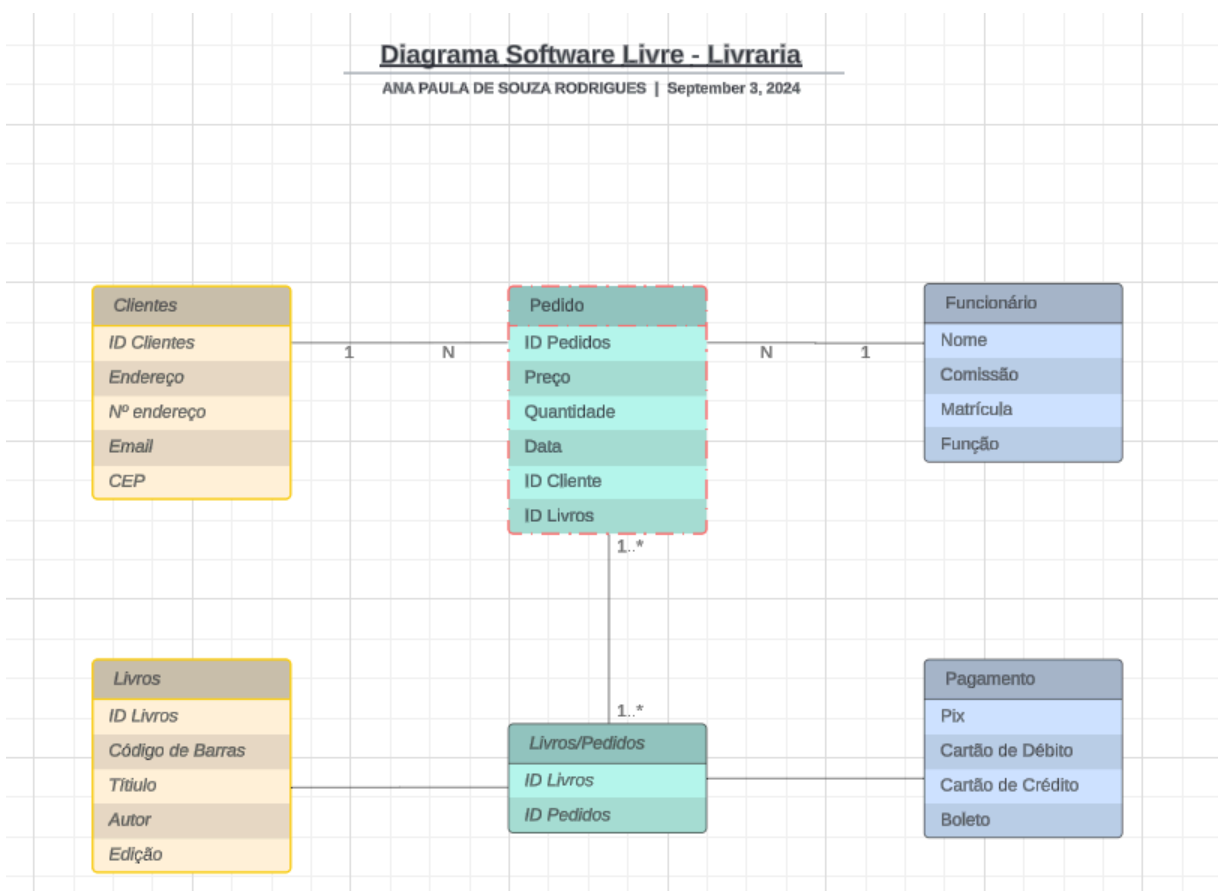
Diagrama Software Livre - Livraria

ANA PAULA DE SOUZA RODRIGUES | September 3, 2024

Clientes
ID Clientes
Endereço
Nº endereço
Email
CEP

1 N

Pedido
ID Pedidos
Preço
Quantidade
Data
ID Cliente
ID Livros

N 1

Funcionário
Nome
Comissão
Matrícula
Função

1..*

1..*

Livros
ID Livros
Código de Barras
Titiulo
Autor
Edição

Livros/Pedidos
ID Livros
ID Pedidos

Pagamento
Pix
Cartão de Débito
Cartão de Crédito
Boleto